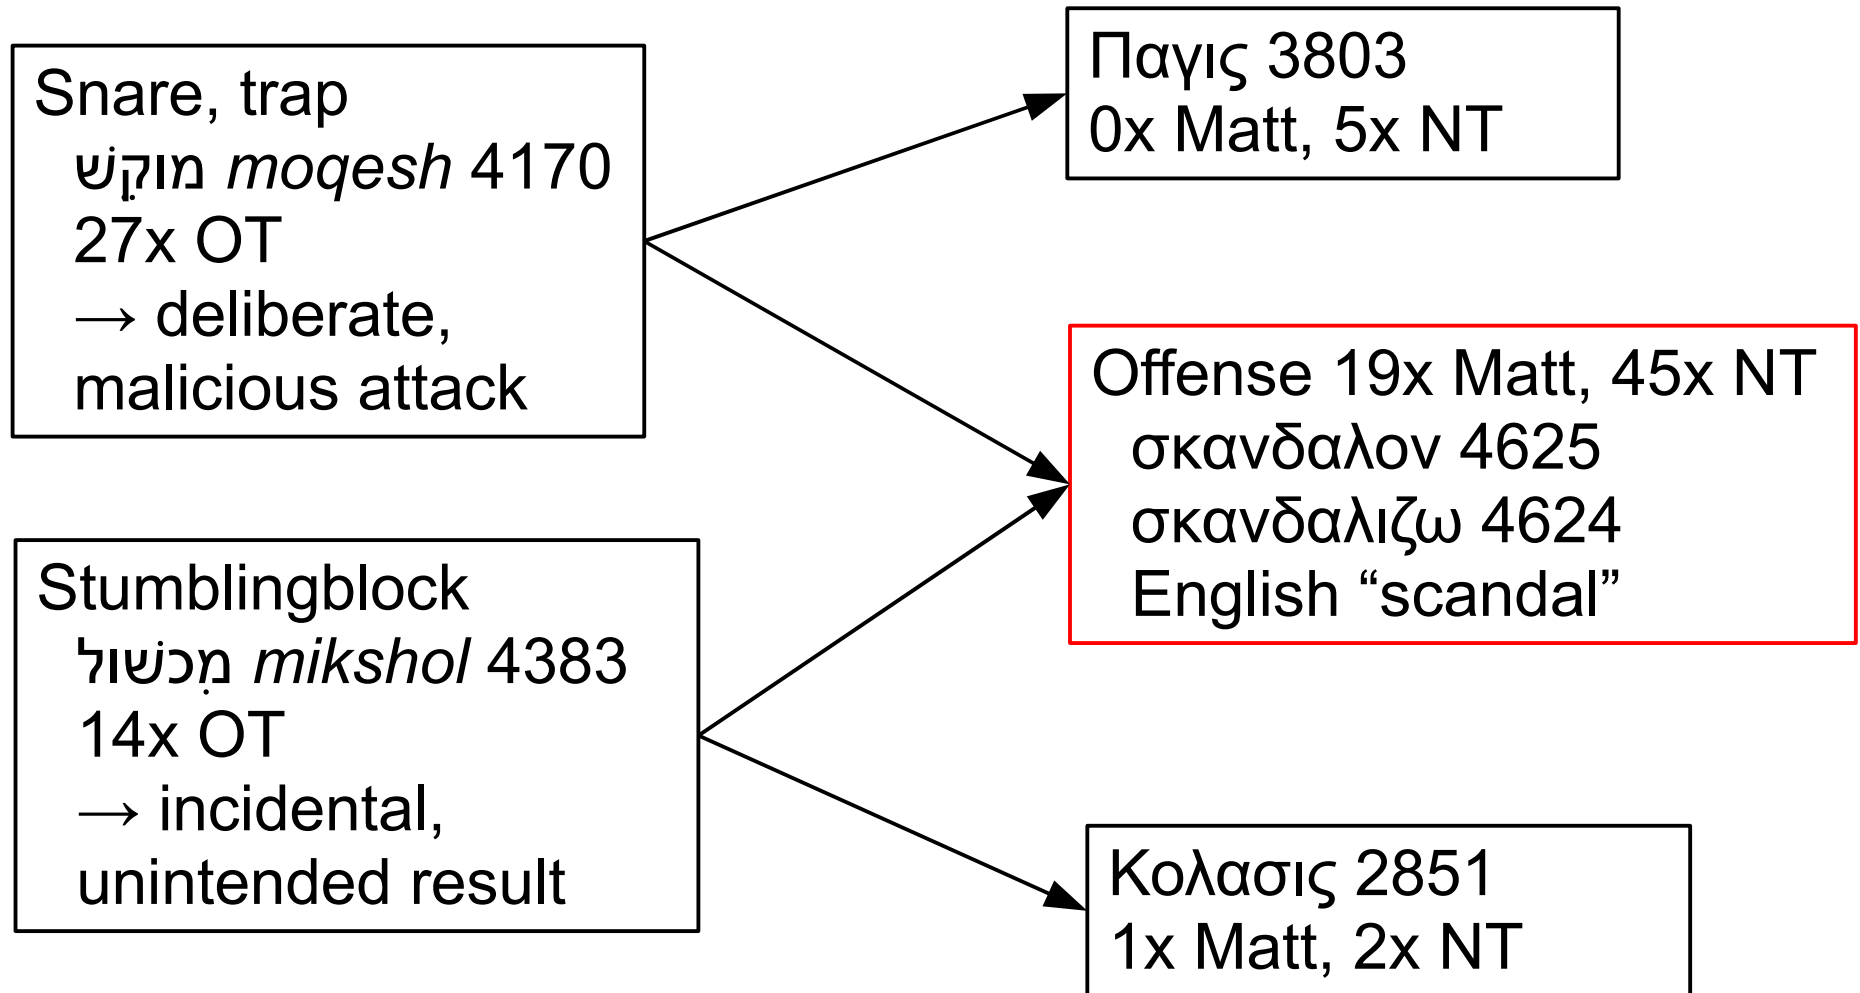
Snare, trap
מוקֵשׁ *moqesh* 4170
27x OT
→ deliberate, malicious attack

Stumblingblock
מִכשׁול *mikshol* 4383
14x OT
→ incidental, unintended result

Παγις 3803
0x Matt, 5x NT

Offense 19x Matt, 45x NT
σκανδαλον 4625
σκανδαλιζω 4624
English “scandal”

Κολασις 2851
1x Matt, 2x NT